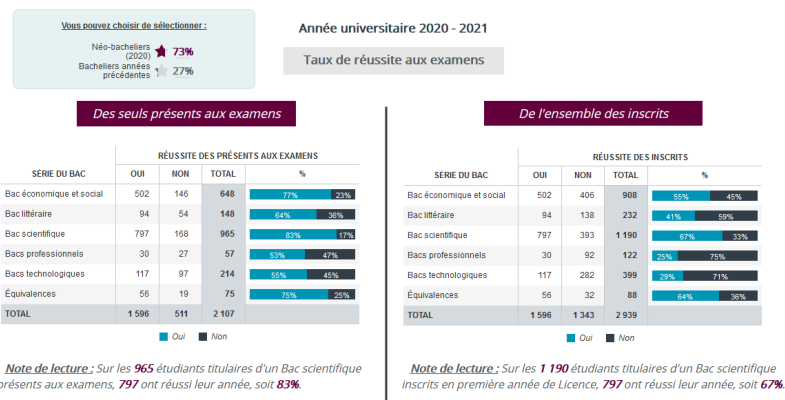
Vous pouvez choisir de sélectionner :

Néo-bacheliers (2020) 73%

Bacheliers années précédentes 27%

Année universitaire 2020 - 2021

Taux de réussite aux examens

Des seuls présents aux examens

| SÉRIE DU BAC | OUI | NON | TOTAL | % |
|---|---|---|---|---|
| | RÉUSSITE DES PRÉSENTS AUX EXAMENS | | | |
| Bac économique et social | 502 | 146 | 648 | 77% 23% |
| Bac littéraire | 94 | 54 | 148 | 64% 36% |
| Bac scientifique | 797 | 168 | 965 | 83% 17% |
| Bacs professionnels | 30 | 27 | 57 | 53% 47% |
| Bacs technologiques | 117 | 97 | 214 | 55% 45% |
| Équivalences | 56 | 19 | 75 | 75% 25% |
| TOTAL | 1 596 | 511 | 2 107 | |

Oui Non

Note de lecture : Sur les 965 étudiants titulaires d'un Bac scientifique présents aux examens, 797 ont réussi leur année, soit 83%.

De l'ensemble des inscrits

| SÉRIE DU BAC | OUI | NON | TOTAL | % |
|---|---|---|---|---|
| | RÉUSSITE DES INSCRITS | | | |
| Bac économique et social | 502 | 406 | 908 | 55% 45% |
| Bac littéraire | 94 | 138 | 232 | 41% 59% |
| Bac scientifique | 797 | 393 | 1 190 | 67% 33% |
| Bacs professionnels | 30 | 92 | 122 | 25% 75% |
| Bacs technologiques | 117 | 282 | 399 | 29% 71% |
| Équivalences | 56 | 32 | 88 | 64% 36% |
| TOTAL | 1 596 | 1 343 | 2 939 | |

Oui Non

Note de lecture : Sur les 1 190 étudiants titulaires d'un Bac scientifique inscrits en première année de Licence, 797 ont réussi leur année, soit 67%.